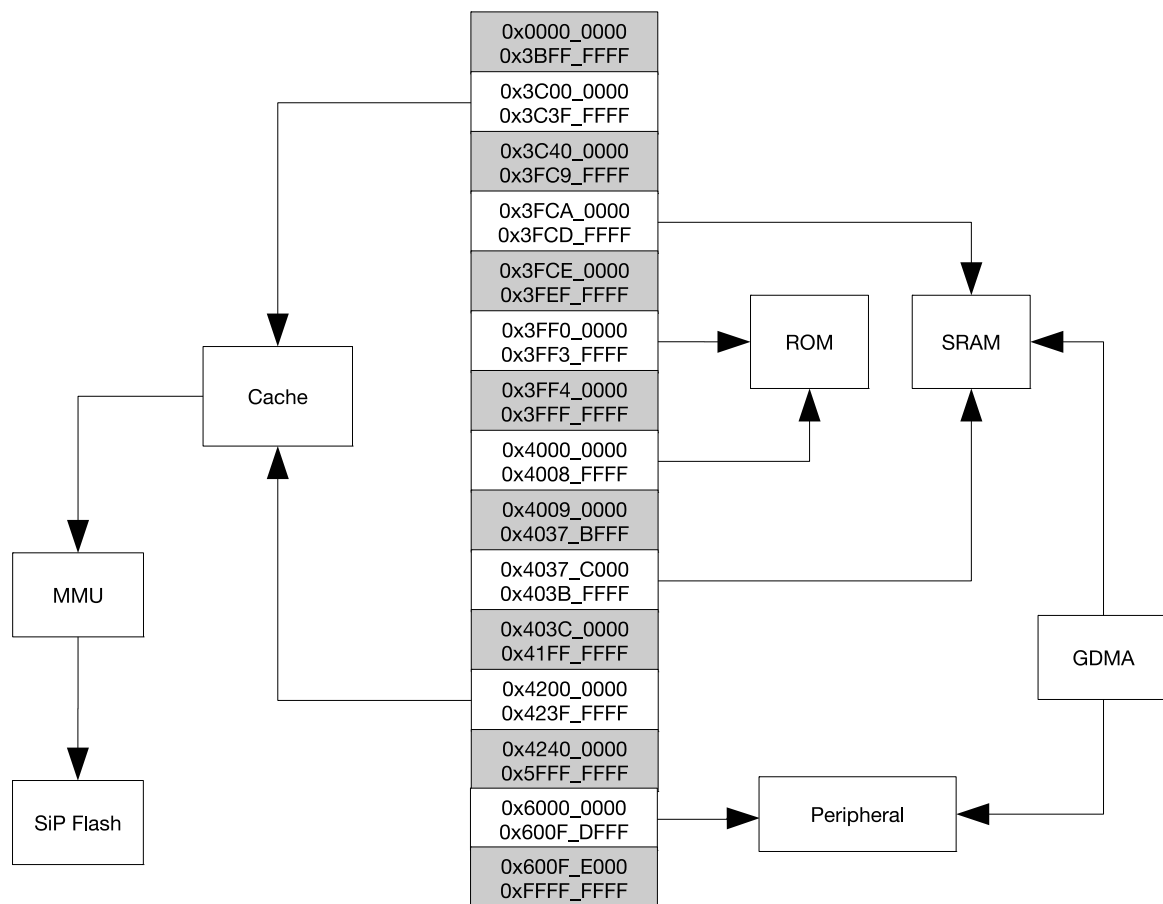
0x0000_0000
0x3BFF_FFFF

0x3C00_0000
0x3C3F_FFFF

0x3C40_0000
0x3FC9_FFFF

0x3FCA_0000
0x3FCD_FFFF

0x3FCE_0000
0x3FEF_FFFF

0x3FF0_0000
0x3FF3_FFFF

0x3FF4_0000
0x3FFF_FFFF

0x4000_0000
0x4008_FFFF

0x4009_0000
0x4037_BFFF

0x4037_C000
0x403B_FFFF

0x403C_0000
0x41FF_FFFF

0x4200_0000
0x423F_FFFF

0x4240_0000
0x5FFF_FFFF

0x6000_0000
0x600F_DFFF

0x600F_E000
0xFFFF_FFFF

Cache

MMU

SiP Flash

ROM

SRAM

GDMA

Peripheral